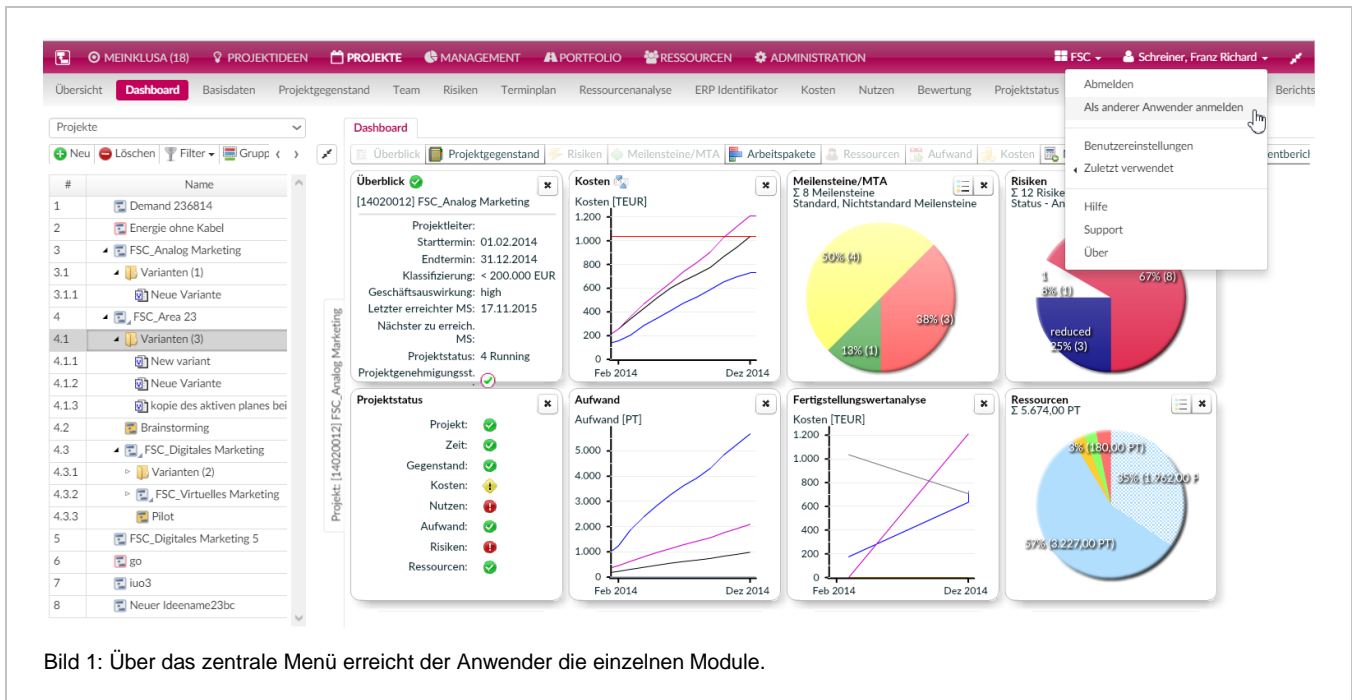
MEINKLUSA (18) PROJEKTIDEEN PROJEKTE MANAGEMENT PORTFOLIO RESSOURCEN ADMINISTRATION FSC Schreiner, Franz Richard

Übersicht Dashboard Basisdaten Projektgegenstand Team Risiken Terminplan Ressourcenanalyse ERP Identifikator Kosten Nutzen Bewertung Projektstatus Berichts

Abmelden
Als anderer Anwender anmelden
Benutzereinstellungen
Zuletzt verwendet
Hilfe
Support
Über

Projekte
Neu Löschen Filter Grupp

| # | Name |
|---|---|
| 1 | Demand 236814 |
| 2 | Energie ohne Kabel |
| 3 | FSC_Analog Marketing |
| 3.1 | Varianten (1) |
| 3.1.1 | Neue Variante |
| 4 | FSC_Area 23 |
| 4.1 | Varianten (3) |
| 4.1.1 | New variant |
| 4.1.2 | Neue Variante |
| 4.1.3 | kopie des aktiven planes bei |
| 4.2 | Brainstorming |
| 4.3 | FSC_Digitales Marketing |
| 4.3.1 | Varianten (2) |
| 4.3.2 | FSC_Virtuelles Marketing |
| 4.3.3 | Pilot |
| 5 | FSC_Digitales Marketing 5 |
| 6 | go |
| 7 | iuo3 |
| 8 | Neuer Ideename23bc |

Projekt: [14020012] FSC_Analog Marketing

Dashboard
Überblick Projektgegenstand Risiken Meilensteine/MTA Arbeitspakete Ressourcen Aufwand Kosten entberich

Überblick
[14020012] FSC_Analog Marketing
Projektleiter:
Starttermin: 01.02.2014
Endtermin: 31.12.2014
Klassifizierung: < 200.000 EUR
Geschäftsauswirkung: high
Letzter erreichter MS: 17.11.2015
Nächster zu erreich. MS:
Projektstatus: 4 Running
Projektgenehmigungsst.

Kosten
Kosten [TEUR]
1.200
1.000
800
600
400
200
0
Feb 2014 Dez 2014

Meilensteine/MTA
Σ 8 Meilensteine
Standard, Nichtstandard Meilensteine
50% (4)
38% (3)
13% (1)

Risiken
Σ 12 Risike
Status - An
1
8% (1)
67% (8)
reduced
25% (3)

Projektstatus
Projekt:
Zeit:
Gegenstand:
Kosten:
Nutzen:
Aufwand:
Risiken:
Ressourcen:

Aufwand
Aufwand [PT]
5.000
4.000
3.000
2.000
1.000
0
Feb 2014 Dez 2014

Fertigstellungswertanalyse
Kosten [TEUR]
1.200
1.000
800
600
400
200
0
Feb 2014 Dez 2014

Ressourcen
Σ 5.674,00 PT
3% (180,00 PT)
35% (1.762,00 P
57% (3.227,00 PT)

Bild 1: Über das zentrale Menü erreicht der Anwender die einzelnen Module.